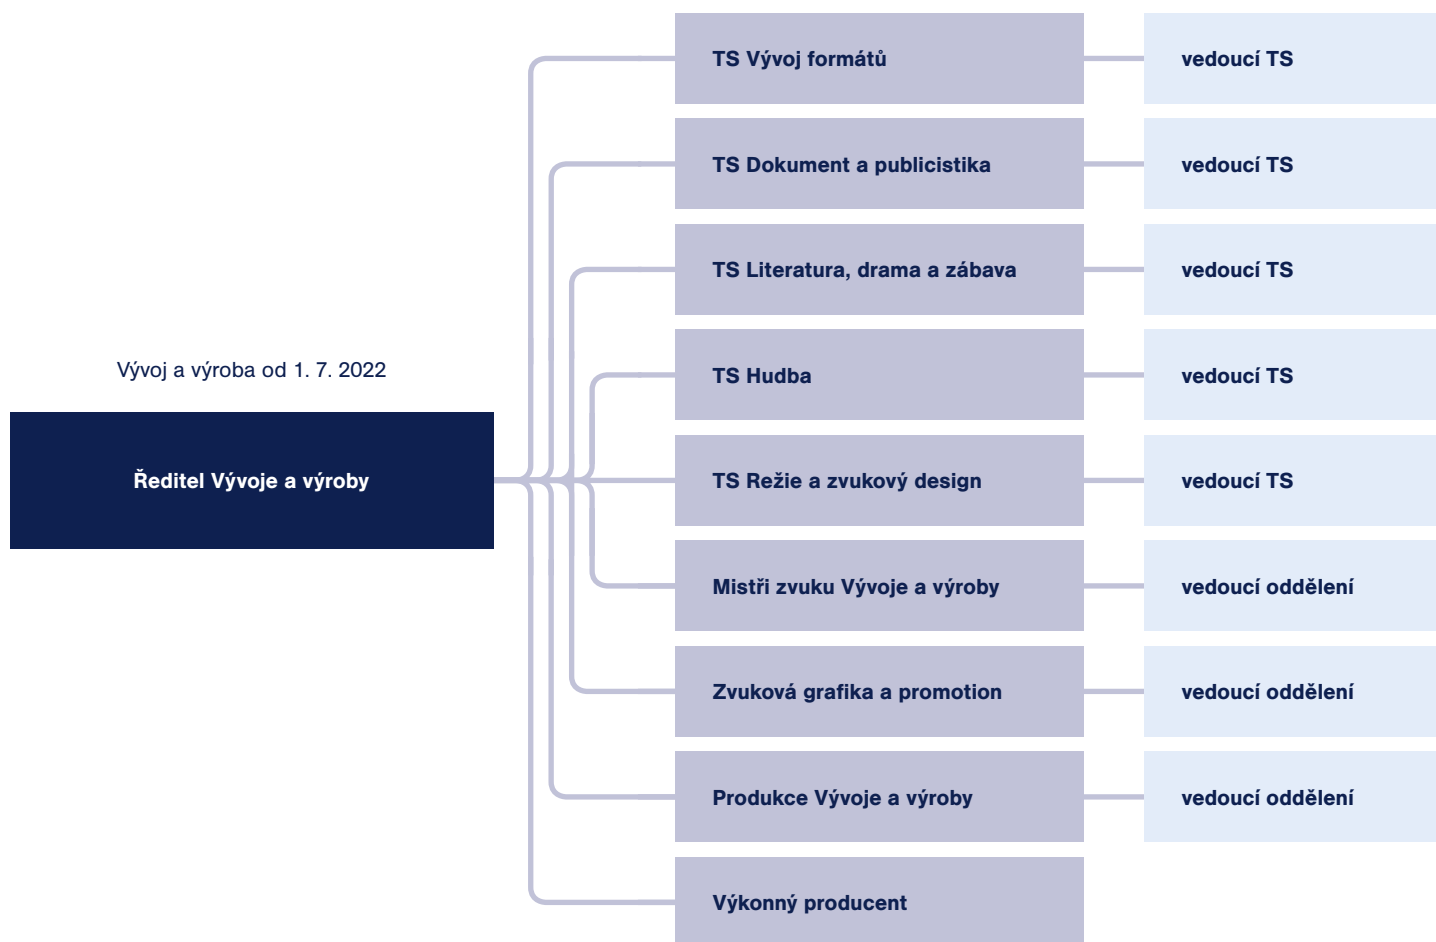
Vývoj a výroba od 1. 7. 2022

Ředitel Vývoje a výroby

TS Vývoj formátů

vedoucí TS

TS Dokument a publicistika

vedoucí TS

TS Literatura, drama a zábava

vedoucí TS

TS Hudba

vedoucí TS

TS Režie a zvukový design

vedoucí TS

Mistři zvuku Vývoje a výroby

vedoucí oddělení

Zvuková grafika a promotion

vedoucí oddělení

Produkce Vývoje a výroby

vedoucí oddělení

Výkonný producent